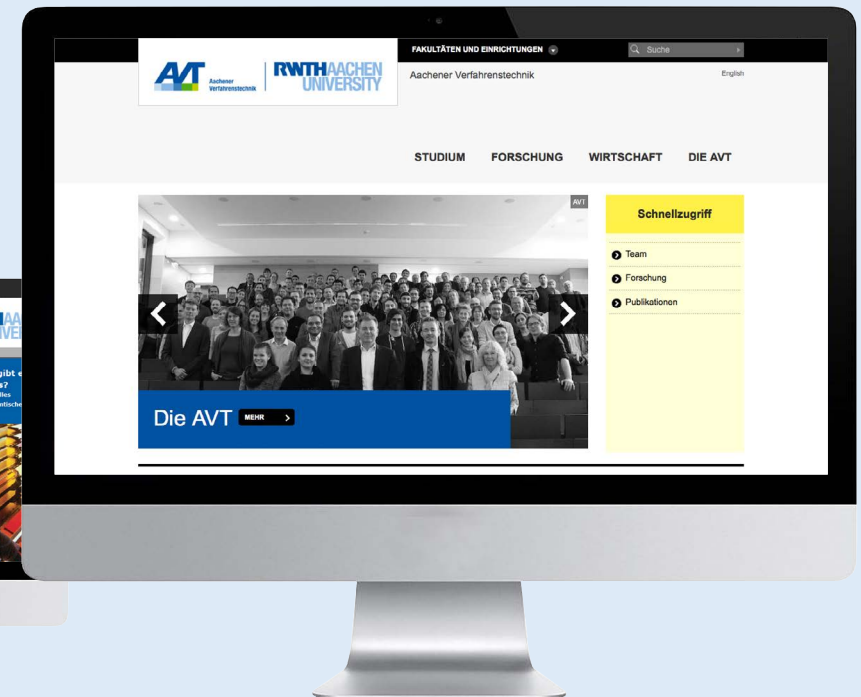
AVT Aachener Verfahrenstechnik | RWTHAACHEN UNIVERSITY

FAKULTÄTEN UND EINRICHTUNGEN

Suche

Aachener Verfahrenstechnik

English

STUDIUM FORSCHUNG WIRTSCHAFT DIE AVT

AVT

Die AVT MEHR >

Schnellzugriff

Team

Forschung

Publikationen

AAC
IVER

gibt e
s?
lles
ntische